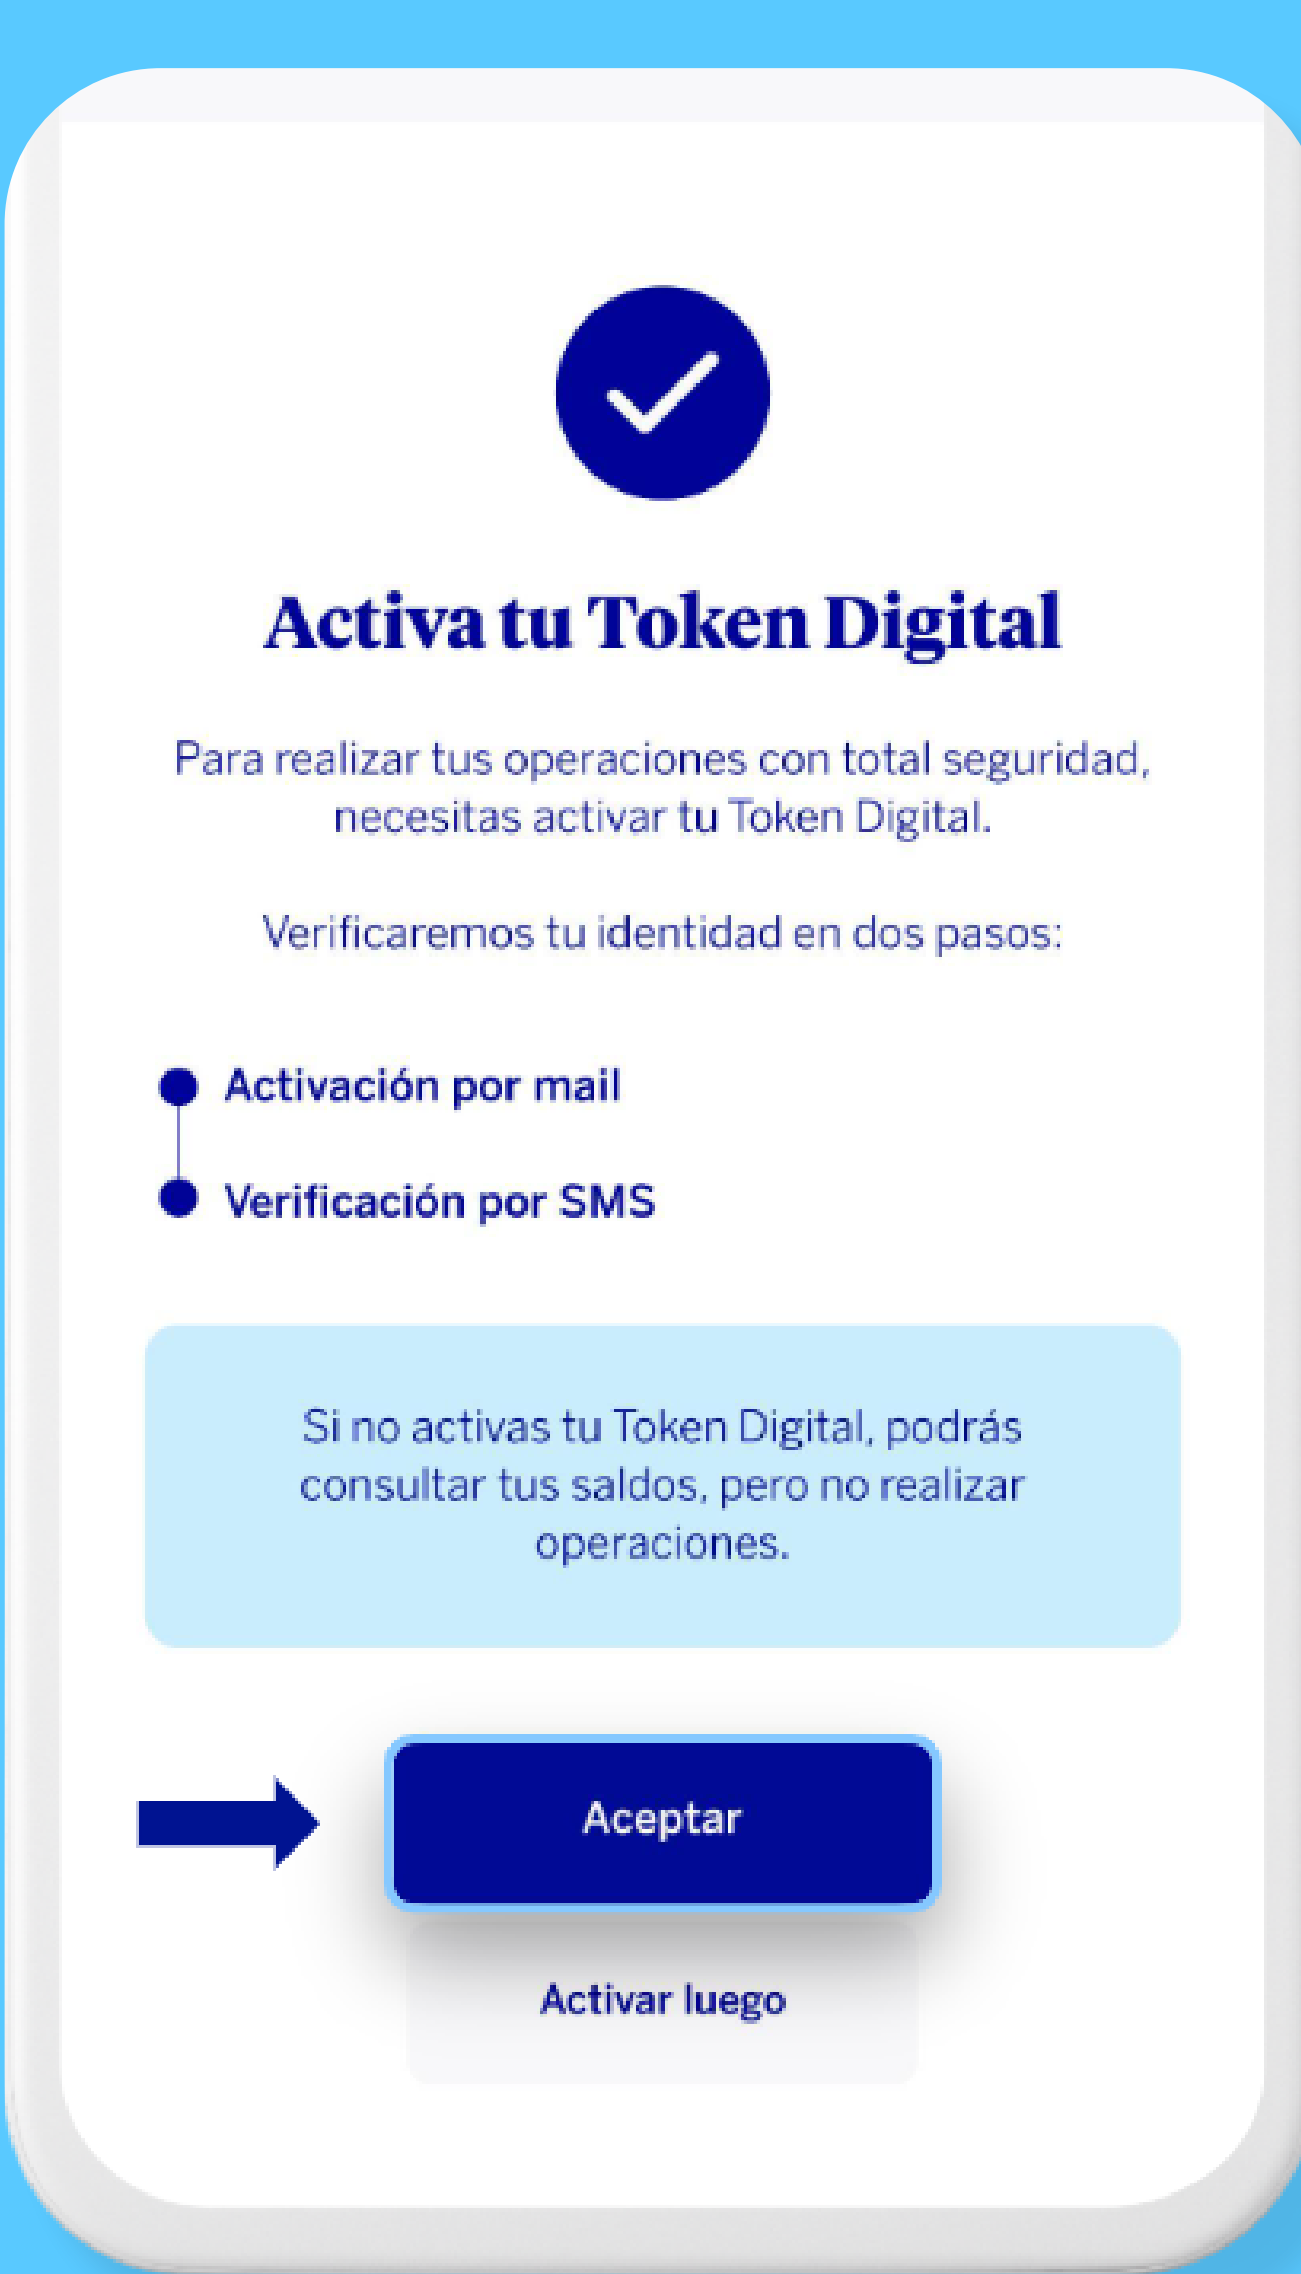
Activa tu Token Digital

Para realizar tus operaciones con total seguridad, necesitas activar tu Token Digital.

Verificaremos tu identidad en dos pasos:

Activación por mail

Verificación por SMS

Si no activas tu Token Digital, podrás consultar tus saldos, pero no realizar operaciones.

Aceptar

Activar luego